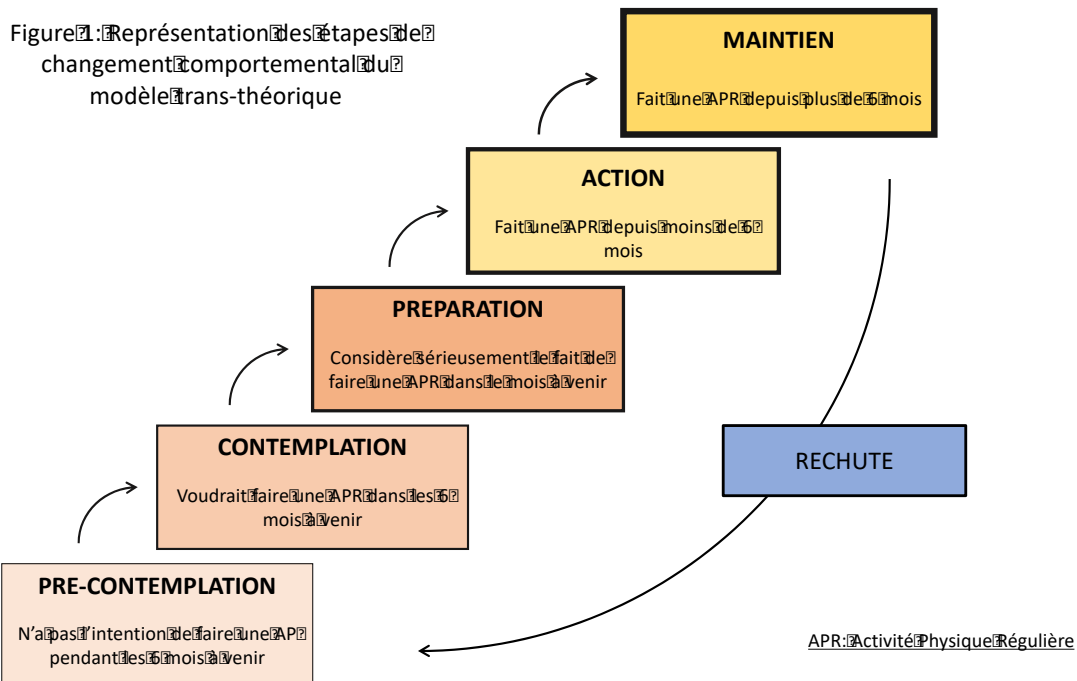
Figure 1: Représentation des étapes de changement comportemental du modèle trans-théorique

MAINTIEN

Fait une APR depuis plus de 6 mois

ACTION

Fait une APR depuis moins de 6 mois

PREPARATION

Considère sérieusement le fait de faire une APR dans le mois à venir

CONTEMPLATION

Voudrait faire une APR dans les 6 mois à venir

PRE-CONTEMPLATION

N'a pas l'intention de faire une AP pendant les 6 mois à venir

RECHUTE

APR: Activité Physique Régulière